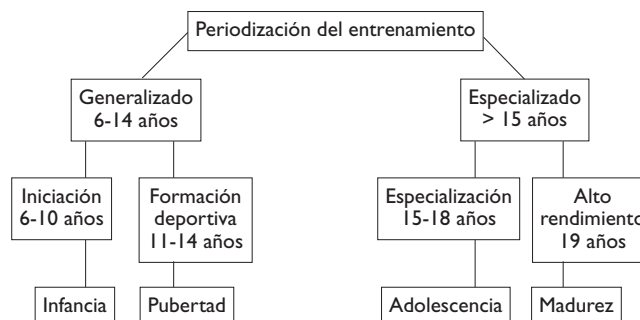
Periodización del entrenamiento

Generalizado
6-14 años

Especializado
> 15 años

Iniciación
6-10 años

Formación
deportiva
11-14 años

Especialización
15-18 años

Alto
rendimiento
19 años

Infancia

Pubertad

Adolescencia

Madurez